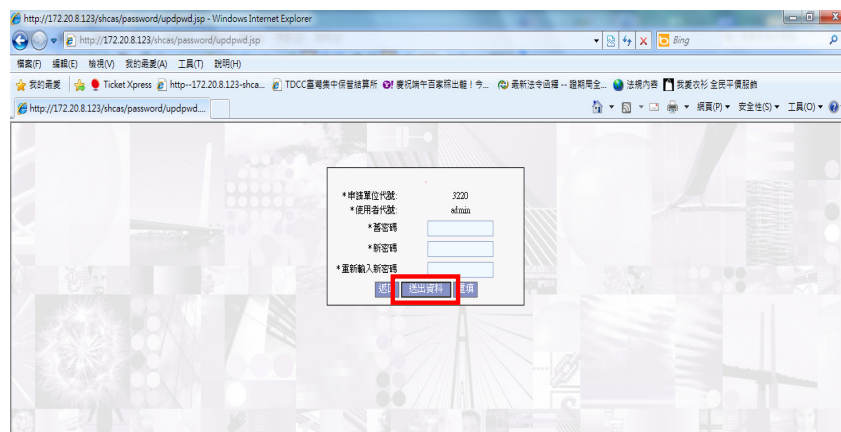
http://172.20.8.123/shcas/password/updpwd.jsp - Windows Internet Explorer

http://172.20.8.123/shcas/password/updpwd.jsp

Bing

檔案(F) 編輯(E) 檢視(V) 我的最愛(A) 工具(T) 說明(H)

我的最愛 Ticket Xpress http--172.20.8.123-shca... TDCC臺灣集中保管結算所 慶祝端午百家師出籠！今... 最新法令函釋 -- 證期局全... 法規內容 我愛衣衫 全民平價服飾

http://172.20.8.123/shcas/password/updpwd....

網頁(P) 安全性(S) 工具(O)

*申請單位代號: 3220
*使用者代號: admin
*舊密碼
*新密碼
*重新輸入新密碼

返回 送出資料 重填